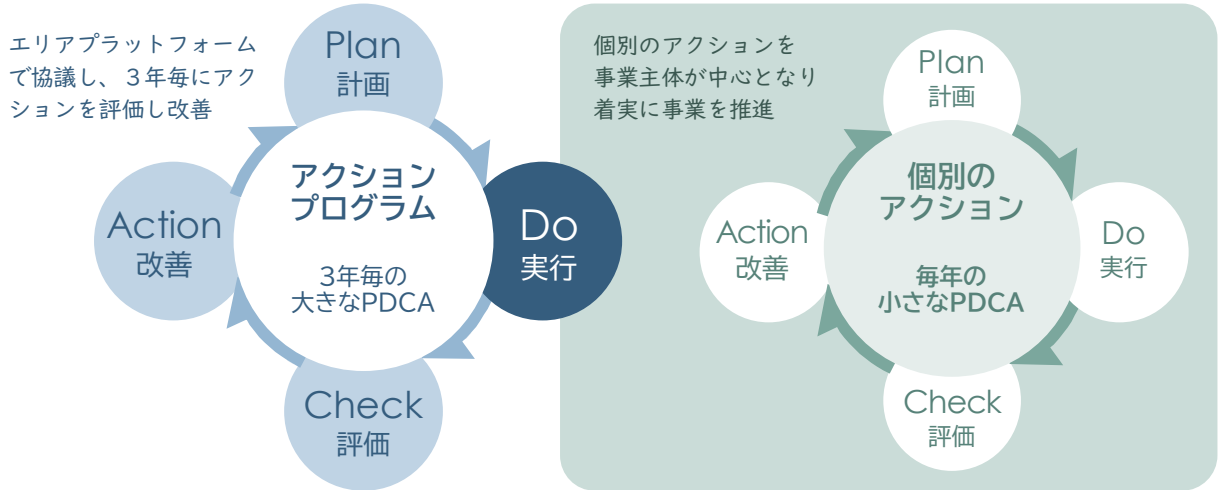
エリアプラットフォームで協議し、３年毎にアクションを評価し改善

Plan
計画

アクションプログラム

3年毎の
大きなPDCA

Action
改善

Do
実行

Check
評価

個別のアクションを事業主体が中心となり着実に事業を推進

Plan
計画

個別のアクション

毎年の
小さなPDCA

Action
改善

Do
実行

Check
評価